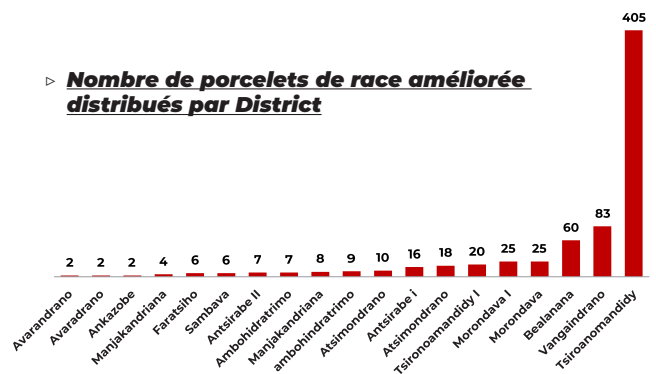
▹ Nombre de porcelets de race améliorée distribués par District

405

2 2 2 4 6 6 7 7 8 9 10 16 18 20 25 25 60 83

Avarandrano
Avaradrano
Ankazobe
Manjakandriana
Faratsiho
Sambava
Antsirabe II
Ambohidratrimo
Manjakandriana
ambohindratrimo
Atsimondrano
Antsirabe i
Atsimondrano
Tsironoamandidy I
Morondava I
Morondava
Bealanana
Vangaindrano
Tsiroanomandidy